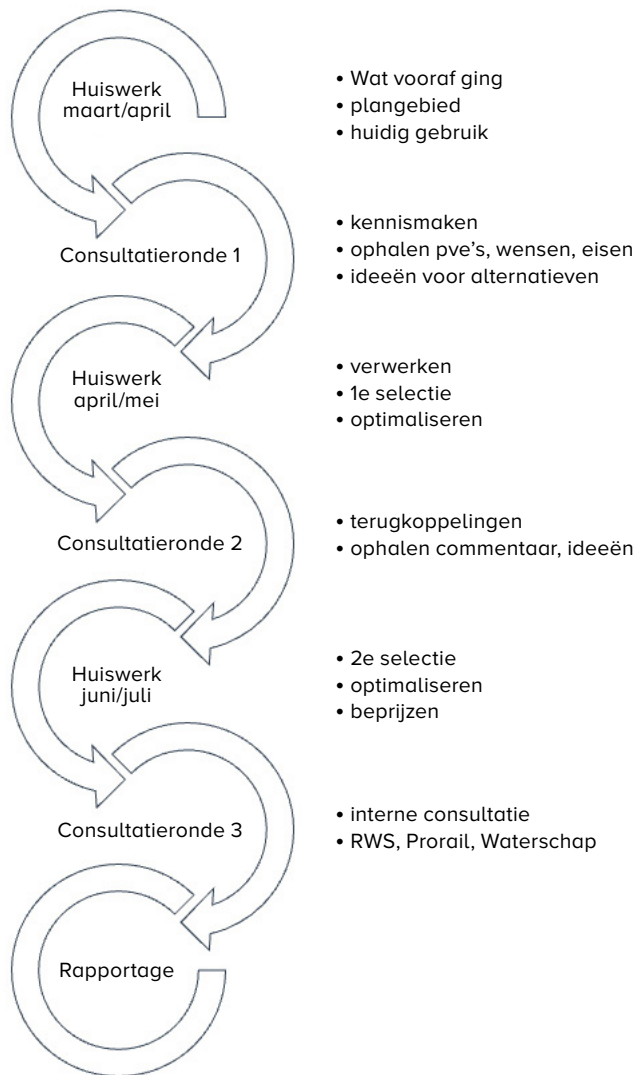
Huiswerk maart/april

• Wat vooraf ging
• plangebied
• huidig gebruik

Consultatieronde 1

• kennismaken
• ophalen pve's, wensen, eisen
• ideeën voor alternatieven

Huiswerk april/mei

• verwerken
• 1e selectie
• optimaliseren

Consultatieronde 2

• terugkoppelingen
• ophalen commentaar, ideeën

Huiswerk juni/juli

• 2e selectie
• optimaliseren
• beprijzen

Consultatieronde 3

• interne consultatie
• RWS, Prorail, Waterschap

Rapportage